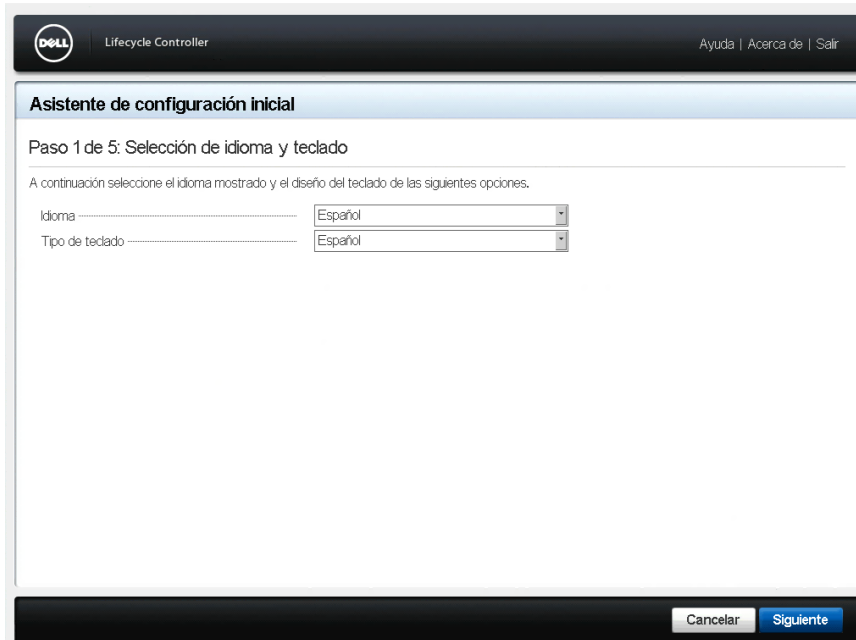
DELL Lifecycle Controller

Ayuda | Acerca de | Salir

Asistente de configuración inicial

Paso 1 de 5: Selección de idioma y teclado

A continuación seleccione el idioma mostrado y el diseño del teclado de las siguientes opciones.

Idioma Español

Tipo de teclado Español

Cancelar Siguiente